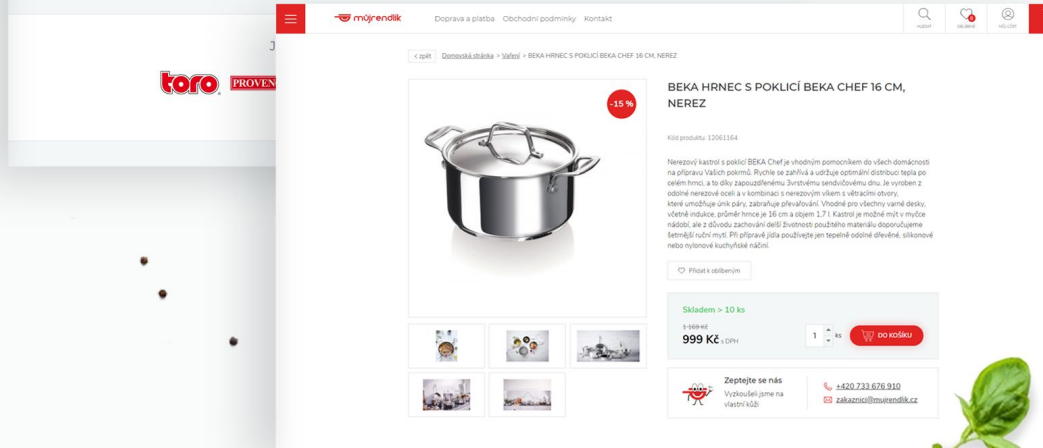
toro PROVEN

můjrendlík

Doprava a platba Obchodní podmínky Kontakt

HLEDAT OBLÍBENÉ MŮJ ÚČET

< zpět Domovská stránka > Vaření > BEKA HRNEC S POKLICÍ BEKA CHEF 16 CM, NEREZ

-15 %

BEKA HRNEC S POKLICÍ BEKA CHEF 16 CM, NEREZ

Kód produktu: 12061164

Nerezový kastrol s poklicí BEKA Chef je vhodným pomocníkem do všech domácností na přípravu Vašich pokrmů. Rychle se zahřívá a udržuje optimální distribuci tepla po celém hrnci, a to díky zapouzdřenému 3vrstvému sendvičovému dnu. Je vyroben z odolné nerezové oceli a v kombinaci s nerezovým víkem s větracími otvory, které umožňuje únik páry, zabraňuje převařování. Vhodné pro všechny varné desky, včetně indukce, průměr hrnce je 16 cm a objem 1,7 l. Kastrol je možné mýt v myčce nádobí, ale z důvodu zachování delší životnosti použitého materiálu doporučujeme šetrnější ruční mytí. Při přípravě jídla používejte jen tepelně odolné dřevěné, silikonové nebo nylonové kuchyňské náčiní.

Přidat k oblíbeným

Skladem > 10 ks

1 169 Kč
999 Kč s DPH

1 ks DO KOŠÍKU

Zeptejte se nás
Vyzkoušeli jsme na vlastní kůži

+420 733 676 910
zakaznici@mujrendlik.cz